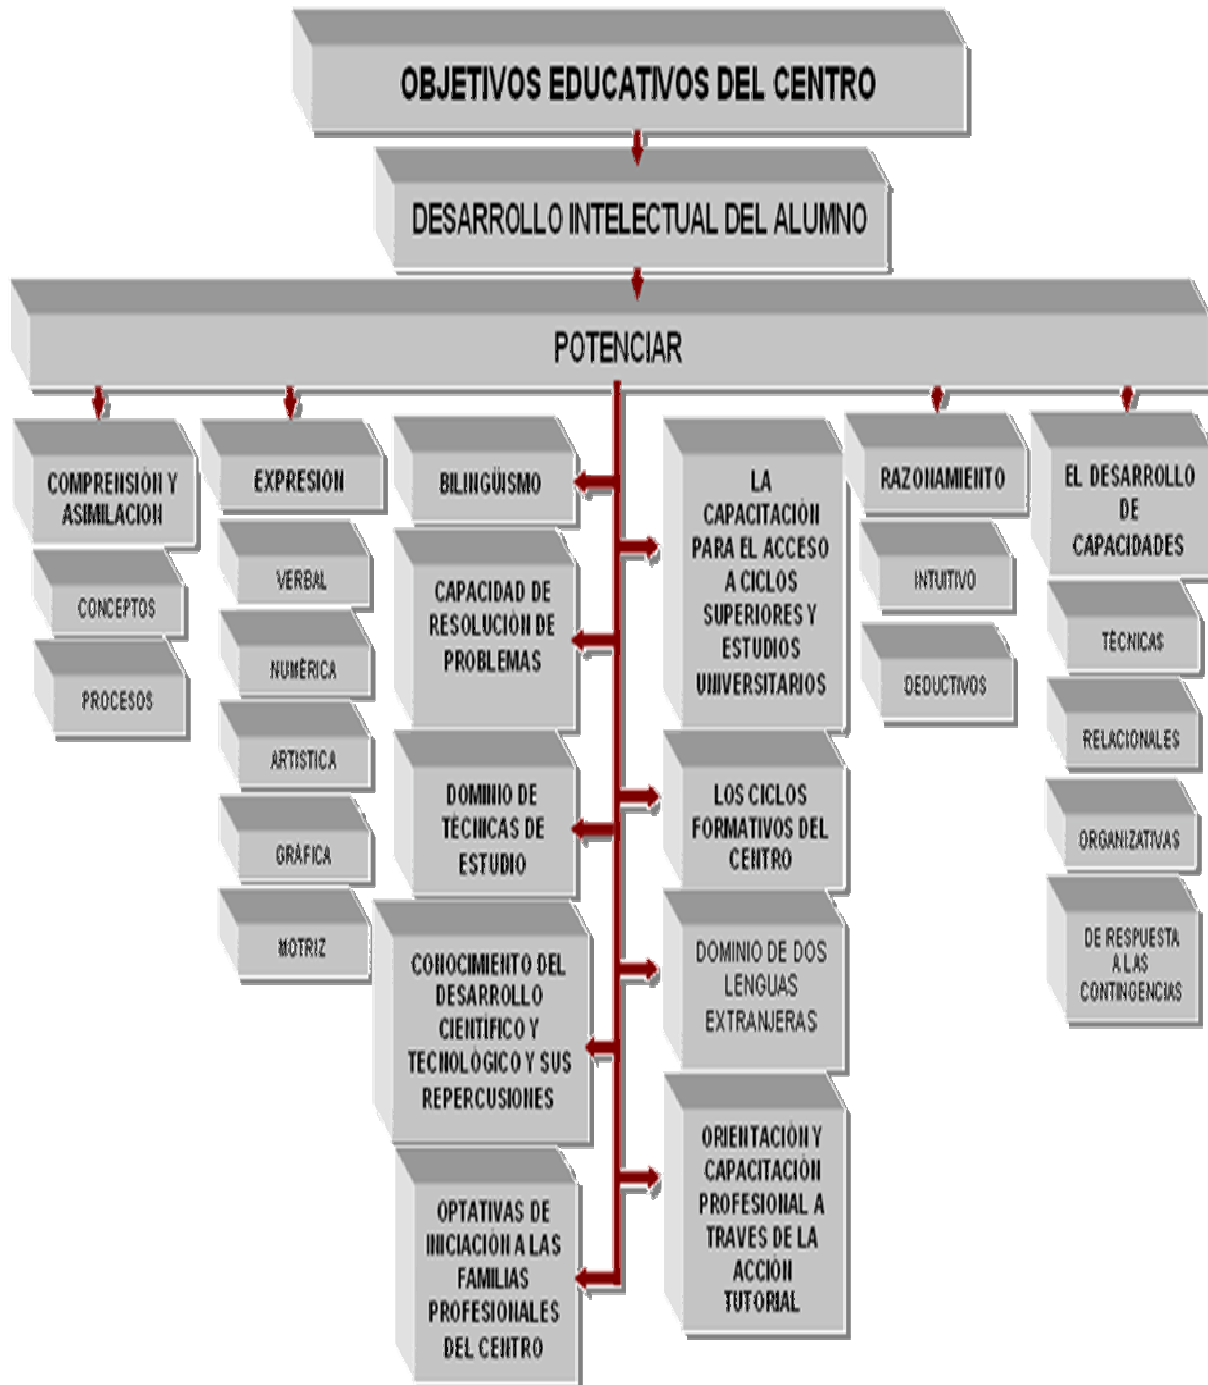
OBJETIVOS EDUCATIVOS DEL CENTRO

DESARROLLO INTELECTUAL DEL ALUMNO

POTENCIAR

COMPRENSIÓN Y ASIMILACION

CONCEPTOS

PROCESOS

EXPRESION

VERBAL

NUMÉRICA

ARTISTICA

GRÁFICA

MOTRIZ

BILINGÜISMO

CAPACIDAD DE RESOLUCIÓN DE PROBLEMAS

DOMINIO DE TÉCNICAS DE ESTUDIO

CONOCIMIENTO DEL DESARROLLO CIENTÍFICO Y TECNOLÓGICO Y SUS REPERCUSIONES

OPTATIVAS DE INICIACIÓN A LAS FAMILIAS PROFESIONALES DEL CENTRO

LA CAPACITACIÓN PARA EL ACCESO A CICLOS SUPERIORES Y ESTUDIOS UNIVERSITARIOS

LOS CICLOS FORMATIVOS DEL CENTRO

DOMINIO DE DOS LENGUAS EXTRANJERAS

ORIENTACIÓN Y CAPACITACIÓN PROFESIONAL A TRAVES DE LA ACCIÓN TUTORIAL

RAZONAMIENTO

INTUITIVO

DEDUCTIVOS

EL DESARROLLO DE CAPACIDADES

TÉCNICAS

RELACIONALES

ORGANIZATIVAS

DE RESPUESTA A LAS CONTINGENCIAS